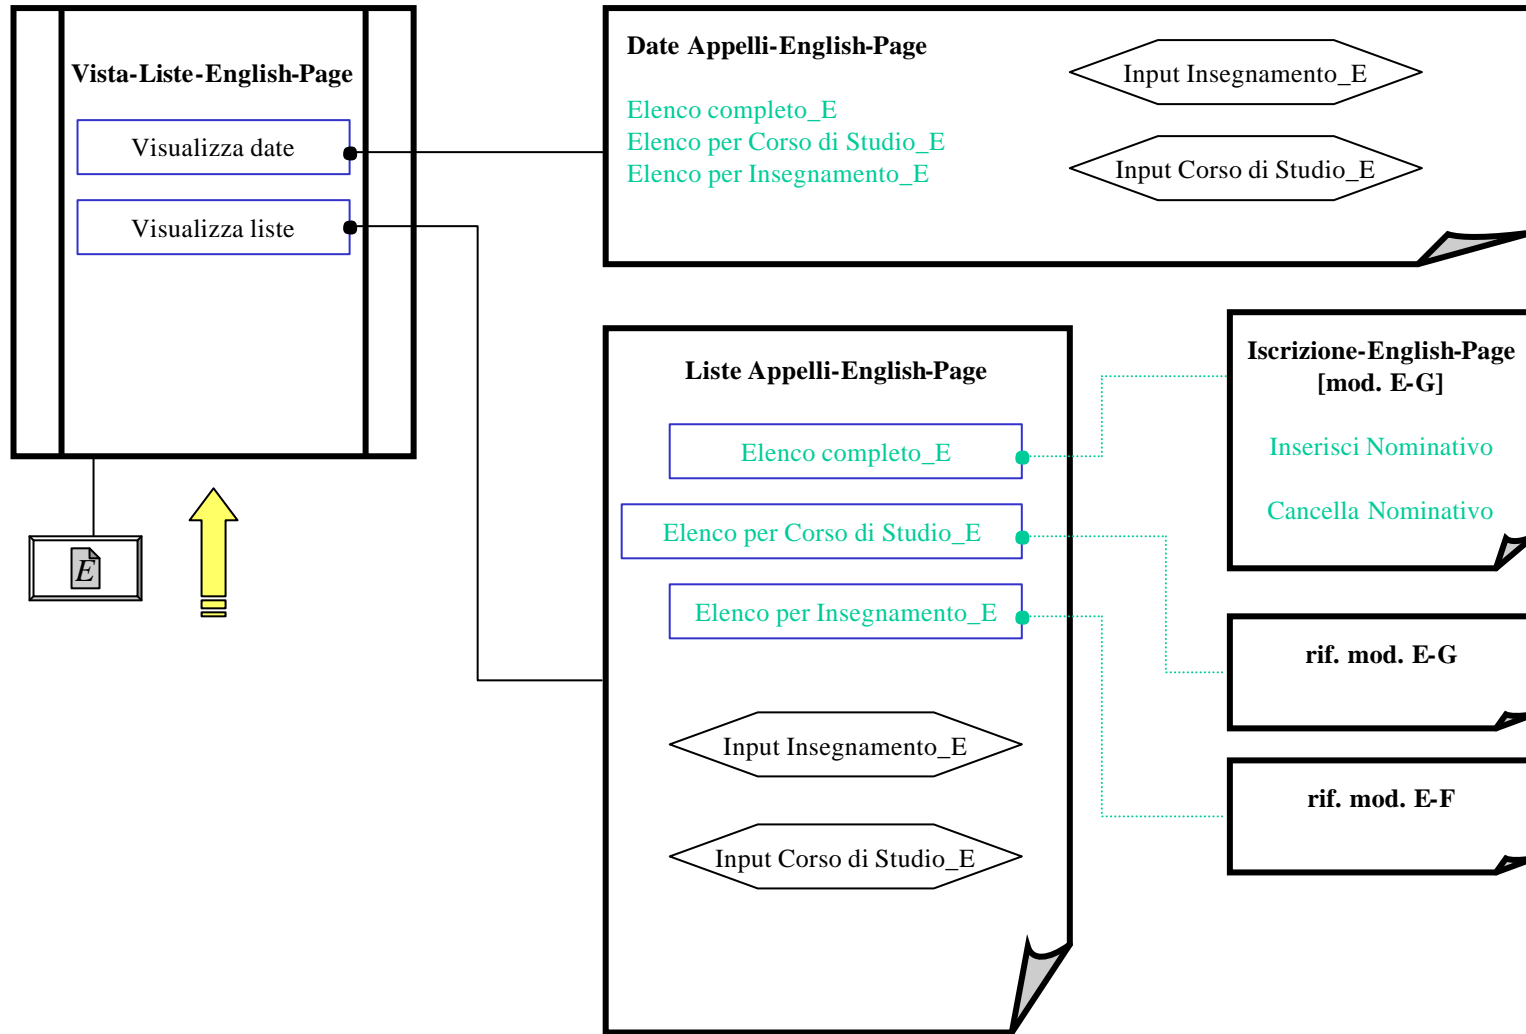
Vista-Liste-English-Page

Visualizza date

Visualizza liste

E

Date Appelli-English-Page

Elenco completo_E
Elenco per Corso di Studio_E
Elenco per Insegnamento_E

Input Insegnamento_E

Input Corso di Studio_E

Liste Appelli-English-Page

Elenco completo_E

Elenco per Corso di Studio_E

Elenco per Insegnamento_E

Input Insegnamento_E

Input Corso di Studio_E

Iscrizione-English-Page [mod. E-G]

Inserisci Nominativo

Cancella Nominativo

rif. mod. E-G

rif. mod. E-F